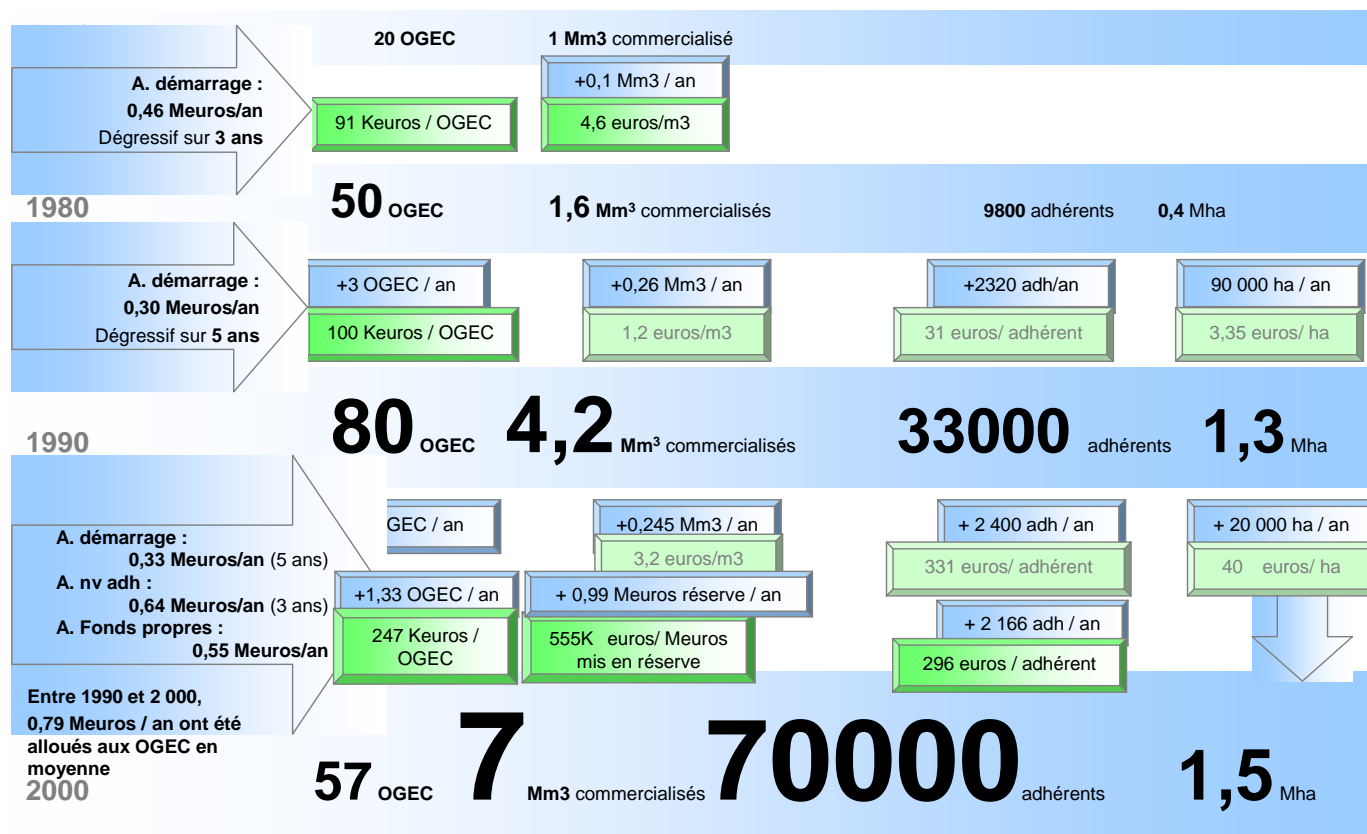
20 OGEC 1 Mm3 commercialisé

A. démarrage : 0,46 Meuros/an Dégressif sur 3 ans

+0,1 Mm3 / an

91 Keuros / OGEC

4,6 euros/m3

1980

50 OGEC 1,6 Mm³ commercialisés 9800 adhérents 0,4 Mha

A. démarrage : 0,30 Meuros/an Dégressif sur 5 ans

+3 OGEC / an

+0,26 Mm3 / an

+2320 adh/an

90 000 ha / an

100 Keuros / OGEC

1,2 euros/m3

31 euros/ adhérent

3,35 euros/ ha

1990

80 OGEC 4,2 Mm³ commercialisés 33000 adhérents 1,3 Mha

A. démarrage : 0,33 Meuros/an (5 ans) A. nv adh : 0,64 Meuros/an (3 ans) A. Fonds propres : 0,55 Meuros/an

GEC / an

+0,245 Mm3 / an

3,2 euros/m3

+ 2 400 adh / an

331 euros/ adhérent

+ 20 000 ha / an

40 euros/ ha

+1,33 OGEC / an

+ 0,99 Meuros réserve / an

+ 2 166 adh / an

247 Keuros / OGEC

555K euros/ Meuros mis en réserve

296 euros / adhérent

Entre 1990 et 2 000, 0,79 Meuros / an ont été alloués aux OGEC en moyenne

2000

57 OGEC 7 Mm3 commercialisés 70000 adhérents 1,5 Mha